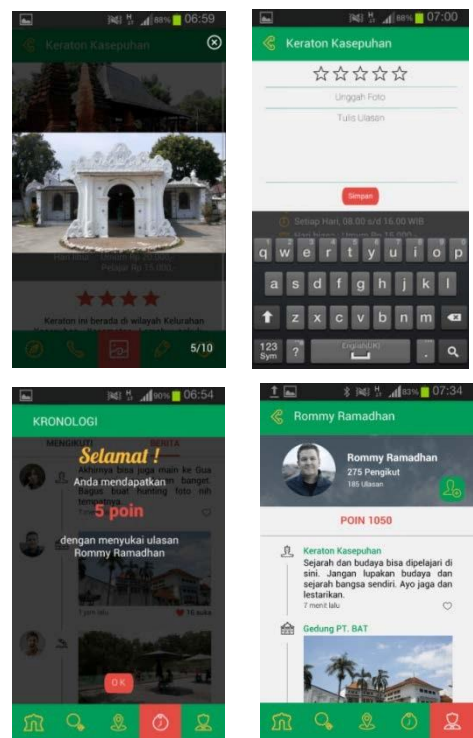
88% 06:59

Keraton Kasepuhan

Hari libur : Umum Rp 20.000
Pelajar Rp 15.000

Keraton ini berada di wilayah Kelurahan

5/10

88% 07:00

Keraton Kasepuhan

☆☆☆☆☆

Unggah Foto

Tulis Ulasan

Simpan

Setiap Hari, 08.00 s/d 16.00 WIB

Hari biasa : Umum Rp 15.000

q w e r t y u i o p
a s d f g h j k l
z x c v b n m
123 Sym ? English(UK) .

90% 06:54

KRONOLOGI

MENGIKUTI BERITA

Selamat !

Anda mendapatkan

5 poin

dengan menyukai ulasan Rommy Ramadhan

Akhirnya bisa jaga main ke Gua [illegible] banget. Bagus buat hunting foto nih tempatnya.

7 jam lalu 16 suka

OK

83% 07:34

Rommy Ramadhan

Rommy Ramadhan
275 Pengikut
185 Ulasan

POIN 1050

Keraton Kasepuhan
Sejarah dan budaya bisa dipelajari di sini. Jangan lupakan budaya dan sejarah bangsa sendiri. Ayo jaga dan lestarikan.
7 menit lalu

Gedung PT. BAT